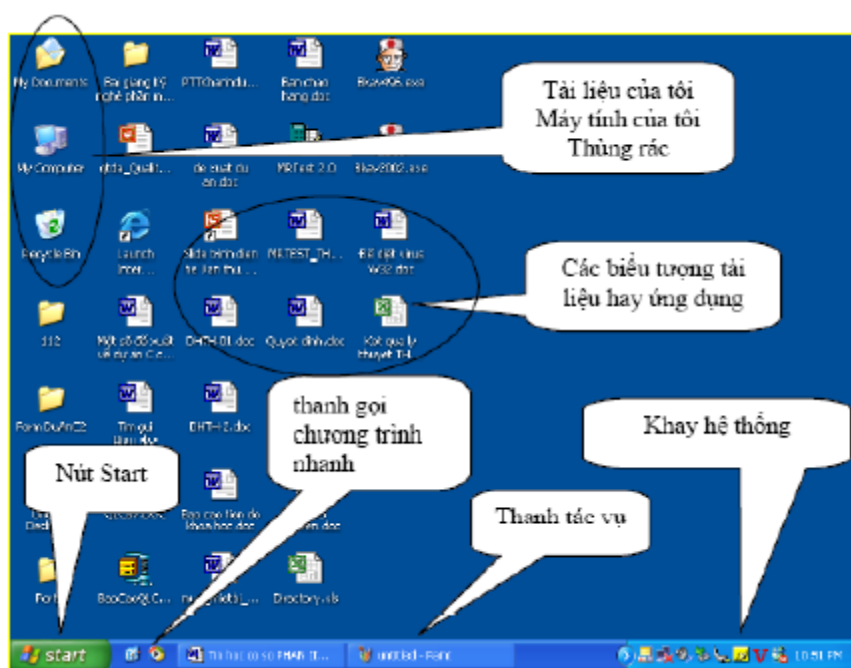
My Documents

Bai giang ký nghệ phần m...

PTTchamdu...

Ban chan hang.doc

Bkav96.exe

Tài liệu của tôi
Máy tính của tôi
Thùng rác

My Computer

qhtta_Qual...

de xuat du an.doc

MRTest 2.0

Bkav2002.exe

Recycle Bin

Launch Inter...

Slide trinh dien de tai thu...

MLTEST_TH...

Đề diệt virus W32.doc

Các biểu tượng tài liệu hay ứng dụng

112

Một số đề xuất về dự án C...

DHTH 01.doc

Quyet dinh.doc

Ket qua ly thuyet TH

FormDuAn22

Tin gui Binh.doc

DHTH 2.doc

thanh gọi chương trình nhanh

Khay hệ thống

Nút Start

Bao cao tien do khoa hoc.doc

Thanh tác vụ

BaoCaoKQ.C...

Directory.xls

start

untitled - Paint

10:51 PM